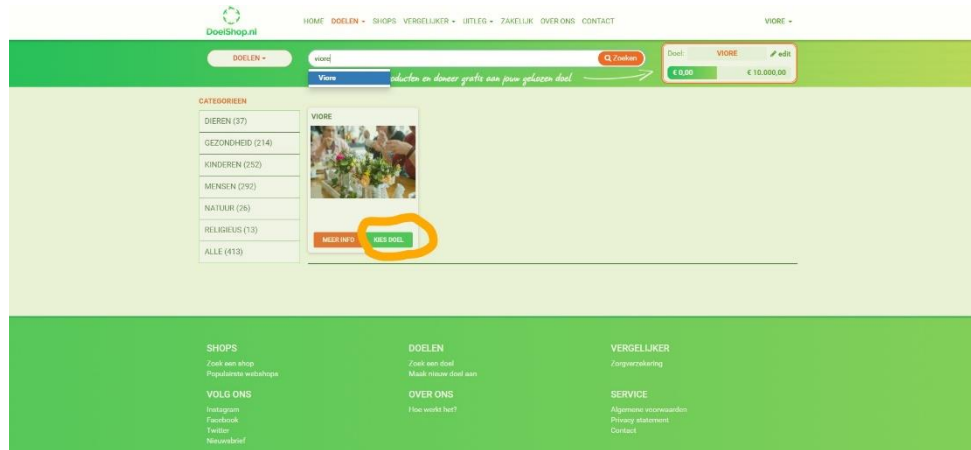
DoelShop.nl

HOME DOELEN ▾ SHOPS VERGELIJKER ▾ UITLEG ▾ ZAKELIJK OVER ONS CONTACT

VIORE ▾

DOELEN ▾

viore

Viore

Zoeken

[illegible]oducten en doneer gratis aan jouw gekozen doel

Doel: VIORE edit

€ 0,00 € 10.000,00

CATEGORIEEN

DIEREN (37)

GEZONDHEID (214)

KINDEREN (252)

MENSEN (292)

NATUUR (26)

RELIGIEUS (13)

ALLE (413)

VIORE

MEER INFO

KIES DOEL

SHOPS

Zoek een shop

Populairste webshops

DOELEN

Zoek een doel

Maak nieuw doel aan

VERGELIJKER

Zorgverzekering

VOLG ONS

Instagram

Facebook

Twitter

Nieuwsbrief

OVER ONS

Hoe werkt het?

SERVICE

Algemene voorwaarden

Privacy statement

Contact